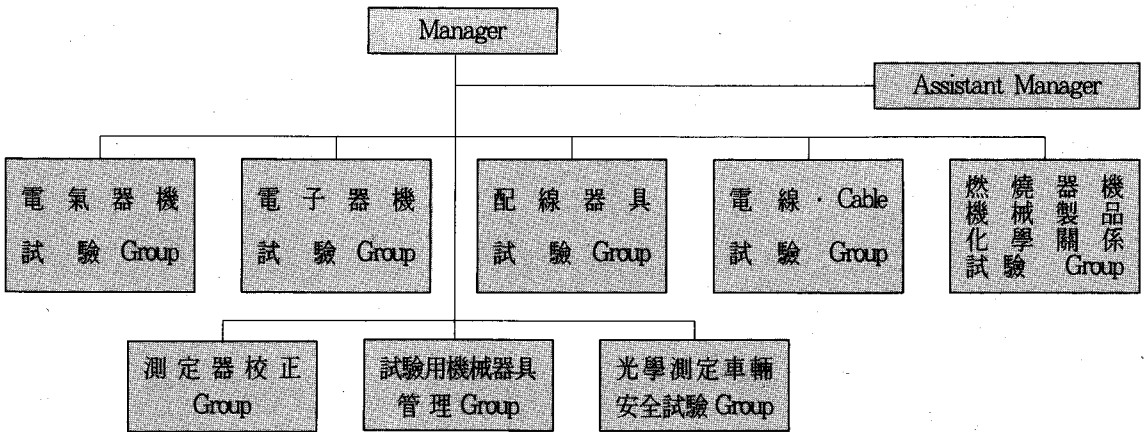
Manager

Assistant Manager

電氣器機 試驗 Group

電子器機 試驗 Group

配線器具 試驗 Group

電線 · Cable 試驗 Group

燃燒器機 機械製品 化學關係 試驗 Group

測定器校正 Group

試驗用機械器具 管理 Group

光學測定車輛 安全試驗 Group